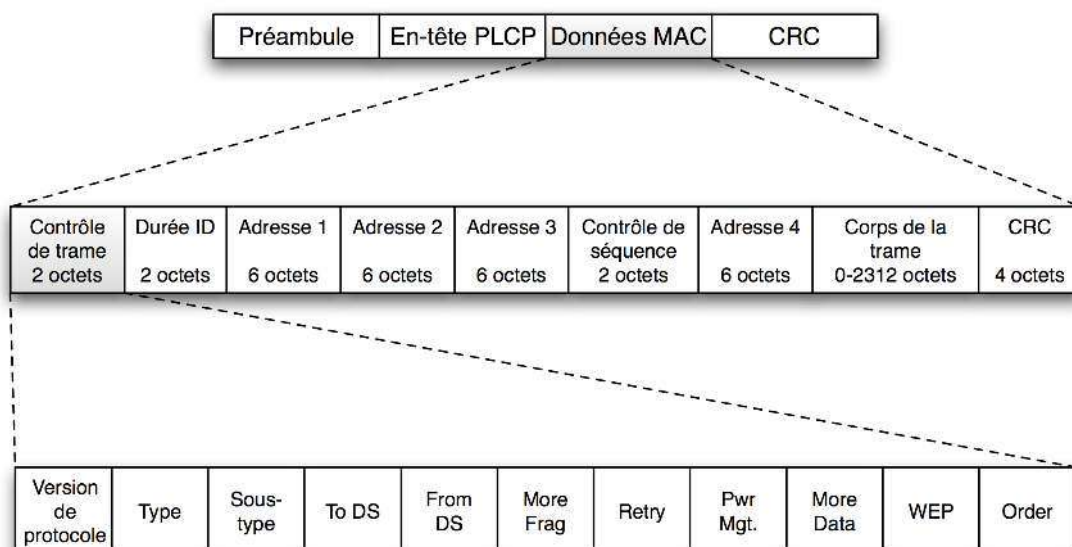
| Préambule | En-tête PLCP | Données MAC | CRC |
|---|---|---|---|

| Contrôle de trame 2 octets | Durée ID 2 octets | Adresse 1 6 octets | Adresse 2 6 octets | Adresse 3 6 octets | Contrôle de séquence 2 octets | Adresse 4 6 octets | Corps de la trame 0-2312 octets | CRC 4 octets |
|---|---|---|---|---|---|---|---|---|

| Version de protocole | Type | Sous-type | To DS | From DS | More Frag | Retry | Pwr Mgt. | More Data | WEP | Order |
|---|---|---|---|---|---|---|---|---|---|---|